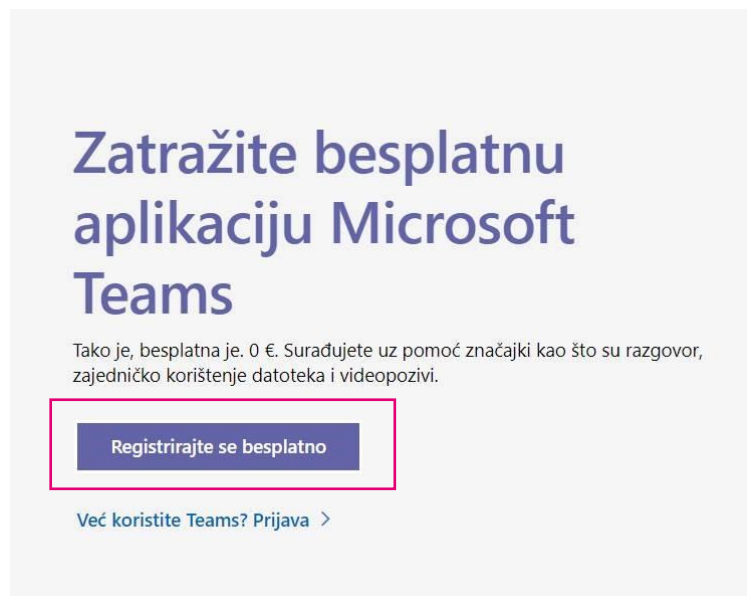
Zatražite besplatnu aplikaciju Microsoft Teams

Tako je, besplatna je. 0 €. Surađujete uz pomoć značajki kao što su razgovor, zajedničko korištenje datoteka i videopozivi.

Registrirajte se besplatno

Već koristite Teams? Prijava >